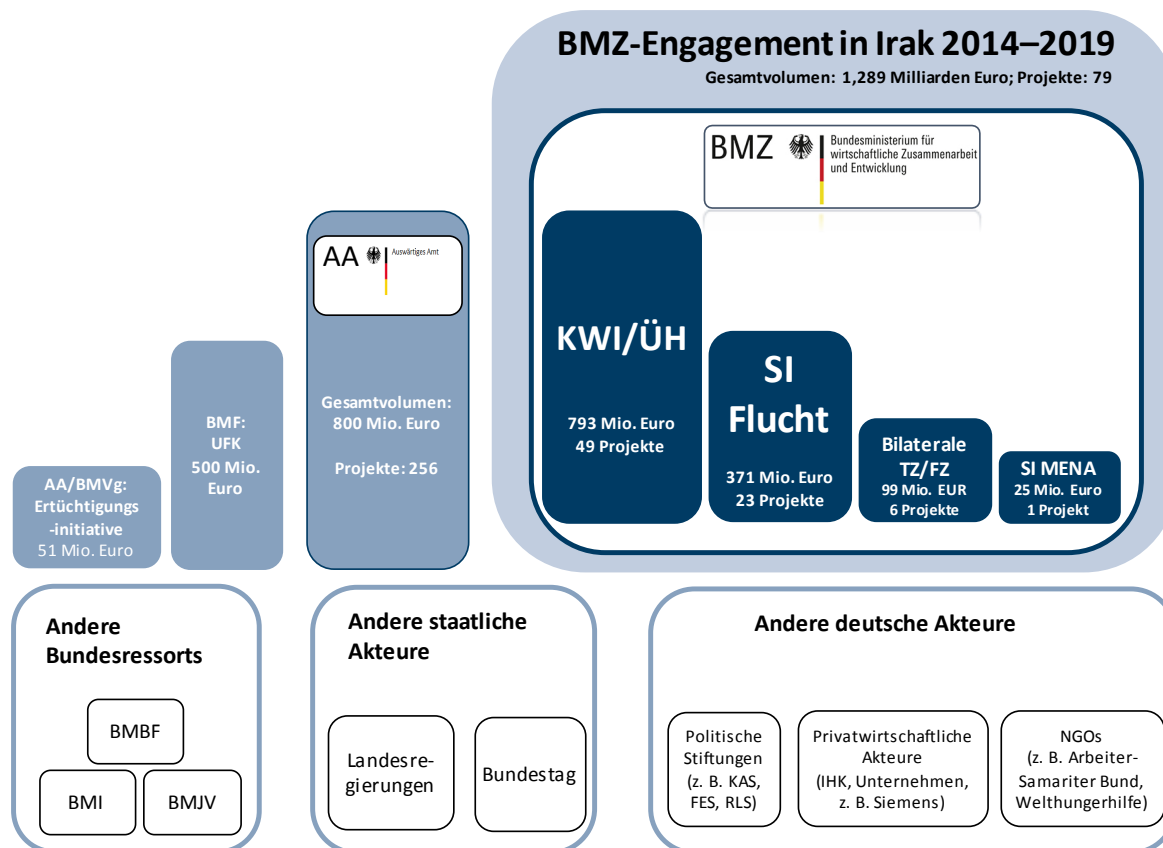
BMZ-Engagement in Irak 2014–2019
Gesamtvolumen: 1,289 Milliarden Euro; Projekte: 79

BMZ Bundesministerium für wirtschaftliche Zusammenarbeit und Entwicklung

KWI/ÜH
793 Mio. Euro
49 Projekte

SI Flucht
371 Mio. Euro
23 Projekte

Bilaterale TZ/FZ
99 Mio. EUR
6 Projekte

SI MENA
25 Mio. Euro
1 Projekt

AA Auswärtiges Amt

Gesamtvolumen: 800 Mio. Euro

Projekte: 256

BMF: UFK 500 Mio. Euro

AA/BMVg: Ertüchtigungs-initiative
51 Mio. Euro

Andere Bundesressorts

BMBF

BMI

BMJV

Andere staatliche Akteure

Landesregierungen

Bundestag

Andere deutsche Akteure

Politische Stiftungen (z. B. KAS, FES, RLS)

Privatwirtschaftliche Akteure (IHK, Unternehmen, z. B. Siemens)

NGOs (z. B. Arbeiter-Samariter Bund, Welthungerhilfe)